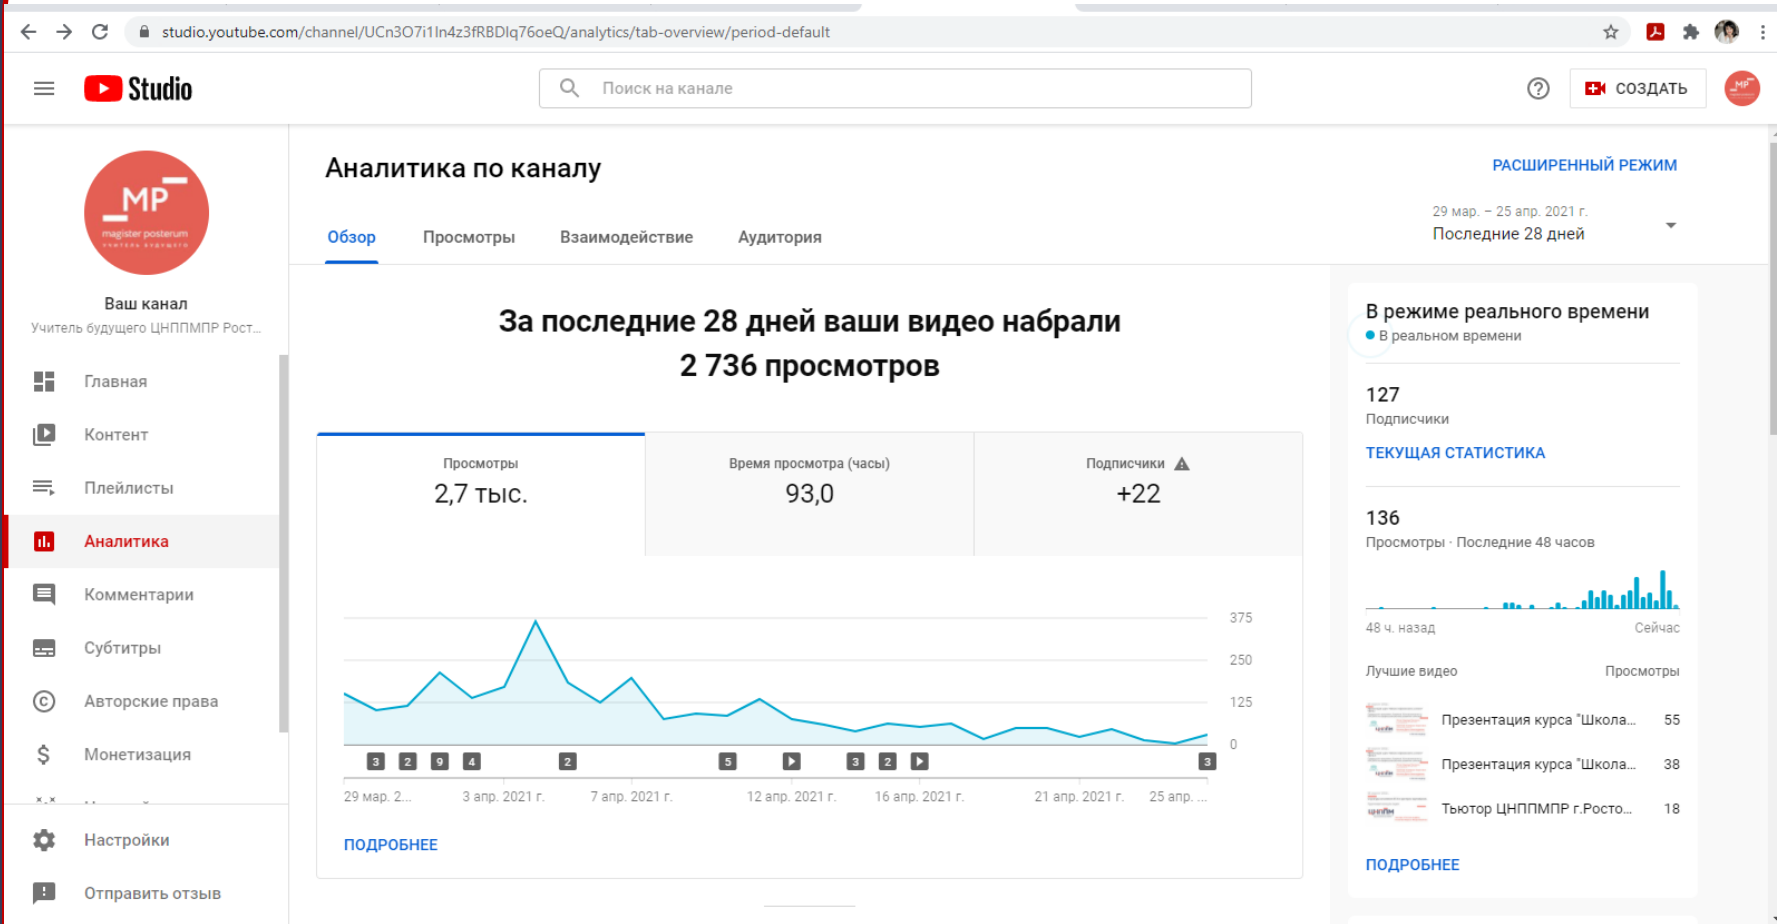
studio.youtube.com/channel/UCn3O7i1In4z3fRBDIq76oeQ/analytics/tab-overview/period-default

Studio

Поиск на канале

СОЗДАТЬ

MP
magister posterum

Ваш канал
Учитель будущего ЦНППМПР Рост...

Главная
Контент
Плейлисты
Аналитика
Комментарии
Субтитры
Авторские права
Монетизация
Настройки
Отправить отзыв

Аналитика по каналу

РАСШИРЕННЫЙ РЕЖИМ

Обзор
Просмотры
Взаимодействие
Аудитория

29 мар. – 25 апр. 2021 г.
Последние 28 дней

За последние 28 дней ваши видео набрали 2 736 просмотров

| Просмотры | Время просмотра (часы) | Подписчики |
|---|---|---|
| 2,7 тыс. | 93,0 | +22 |

375
250
125
0

3 2 9 4 2 5 3 2 3

29 мар. 2... 3 апр. 2021 г. 7 апр. 2021 г. 12 апр. 2021 г. 16 апр. 2021 г. 21 апр. 2021 г. 25 апр. ...

ПОДРОБНЕЕ

В режиме реального времени
В реальном времени

127
Подписчики

ТЕКУЩАЯ СТАТИСТИКА

136
Просмотры · Последние 48 часов

48 ч. назад
Сейчас

Лучшие видео
Просмотры

Презентация курса "Школа... 55
Презентация курса "Школа... 38
Тьютор ЦНППМПР г.Росто... 18

ПОДРОБНЕЕ